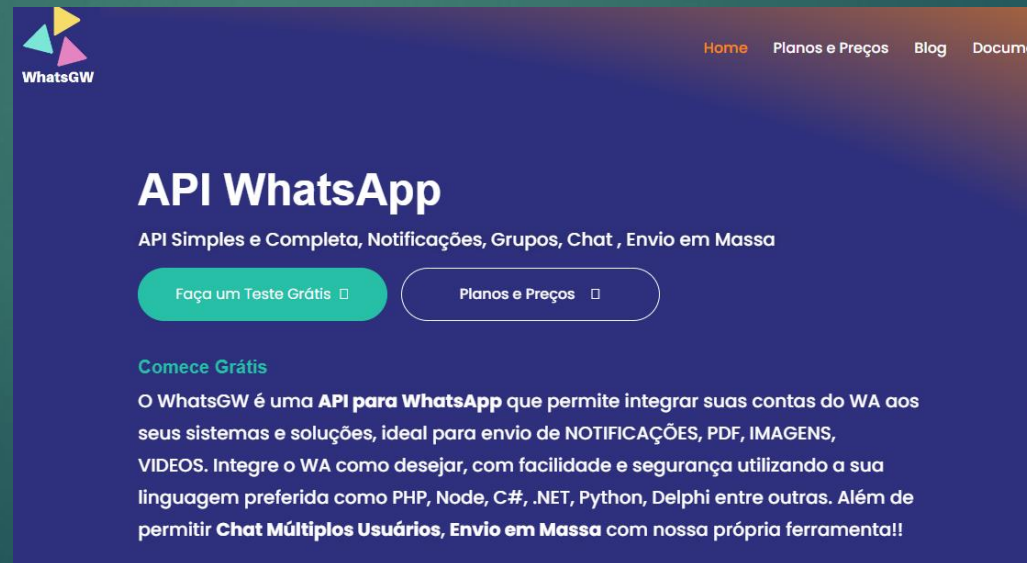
WhatsGW

Home Planos e Preços Blog Docum

API WhatsApp

API Simples e Completa, Notificações, Grupos, Chat , Envio em Massa

Faça um Teste Grátis

Planos e Preços

Comece Grátis

O WhatsGW é uma **API para WhatsApp** que permite integrar suas contas do WA aos seus sistemas e soluções, ideal para envio de NOTIFICAÇÕES, PDF, IMAGENS, VIDEOS. Integre o WA como desejar, com facilidade e segurança utilizando a sua linguagem preferida como PHP, Node, C#, .NET, Python, Delphi entre outras. Além de permitir **Chat Múltiplos Usuários**, **Envio em Massa** com nossa própria ferramenta!!